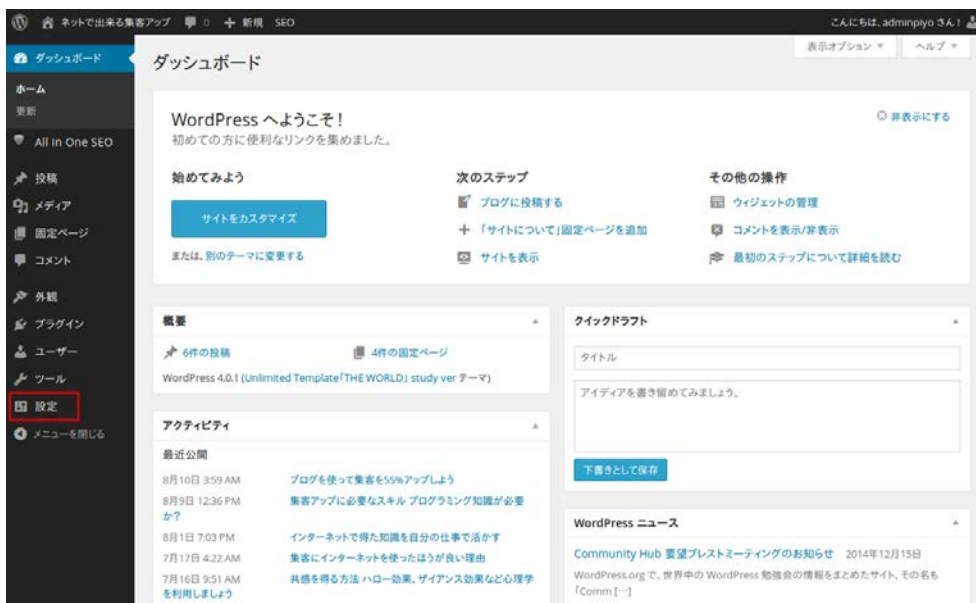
ネットで出来る集客アップ　0　＋ 新規　SEO　こんにちは、adminpiyo さん！

ダッシュボード
ホーム
更新
All in One SEO
投稿
メディア
固定ページ
コメント
外観
プラグイン
ユーザー
ツール
設定
メニューを閉じる

ダッシュボード
表示オプション ▼　ヘルプ ▼

WordPress へようこそ！
初めての方に便利なリンクを集めました。
非表示にする

始めてみよう
サイトをカスタマイズ
または、別のテーマに変更する

次のステップ
ブログに投稿する
「サイトについて」固定ページを追加
サイトを表示

その他の操作
ウィジェットの管理
コメントを表示/非表示
最初のステップについて詳細を読む

概要
6件の投稿
4件の固定ページ
WordPress 4.0.1 (Unlimited Template「THE WORLD」study ver テーマ)

アクティビティ
最近公開
8月10日 3:59 AM　ブログを使って集客を55%アップしよう
8月9日 12:36 PM　集客アップに必要なスキル プログラミング知識が必要か?
8月1日 7:03 PM　インターネットで得た知識を自分の仕事で活かす
7月17日 4:22 AM　集客にインターネットを使ったほうが良い理由
7月16日 9:51 AM　共感を得る方法 ハロー効果、ザイアンス効果など心理学を利用しましょう

クイックドラフト
タイトル
アイディアを書き留めてみましょう。
下書きとして保存

WordPress ニュース
Community Hub 要望ブレストミーティングのお知らせ　2014年12月15日
WordPress.org で、世界中の WordPress 勉強会の情報をまとめたサイト、その名も「Comm […]